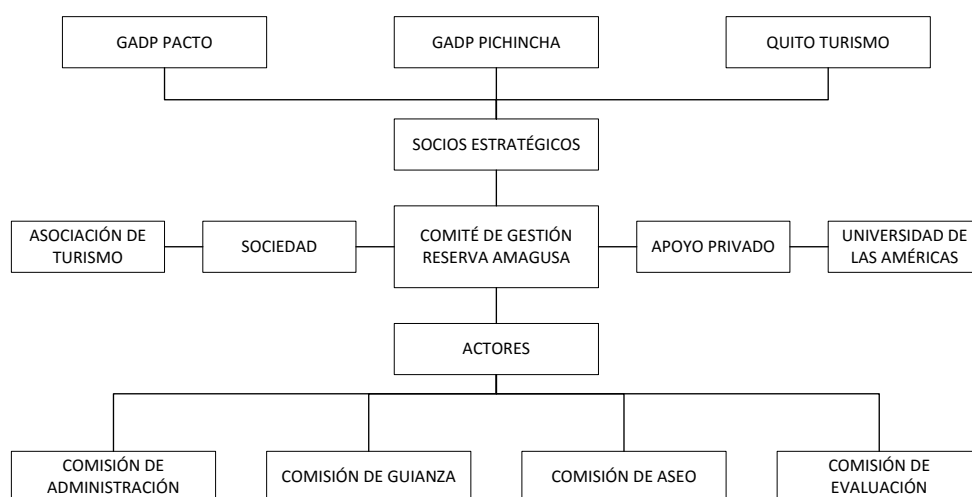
GADP PACTO

GADP PICHINCHA

QUITO TURISMO

SOCIOS ESTRATÉGICOS

ASOCIACIÓN DE TURISMO

SOCIEDAD

COMITÉ DE GESTIÓN RESERVA AMAGUSA

APOYO PRIVADO

UNIVERSIDAD DE LAS AMÉRICAS

ACTORES

COMISIÓN DE ADMINISTRACIÓN

COMISIÓN DE GUIANZA

COMISIÓN DE ASEO

COMISIÓN DE EVALUACIÓN